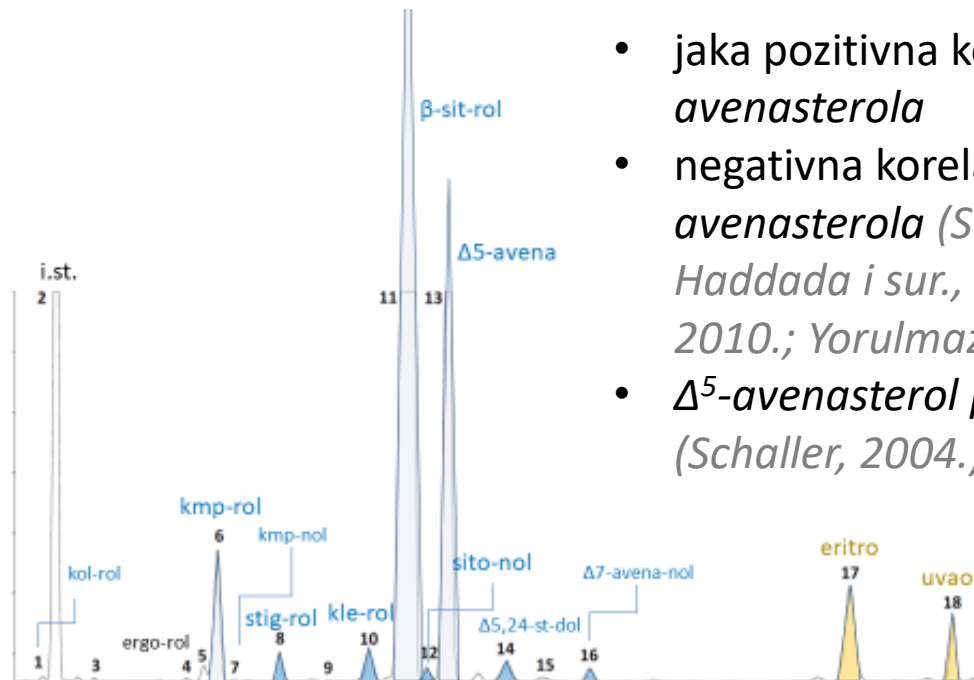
• jaka pozitivna ko
avenasterola
• negativna korel
avenasterola (S
Haddada i sur.,
2010.; Yorulmaz
• $Δ^5$-avenasterol
(Schaller, 2004.)

β-sit-rol
Δ5-avena
i.st.
2
11 13
kmp-rol
6
kmp-nol
kol-rol
stig-rol
8
kle-rol
10
sito-nol
Δ7-avena-nol
eritro
17
uvao
18
Δ5,24-st-dol
ergo-rol
1 3 4 5 7 9 12 14 15 16